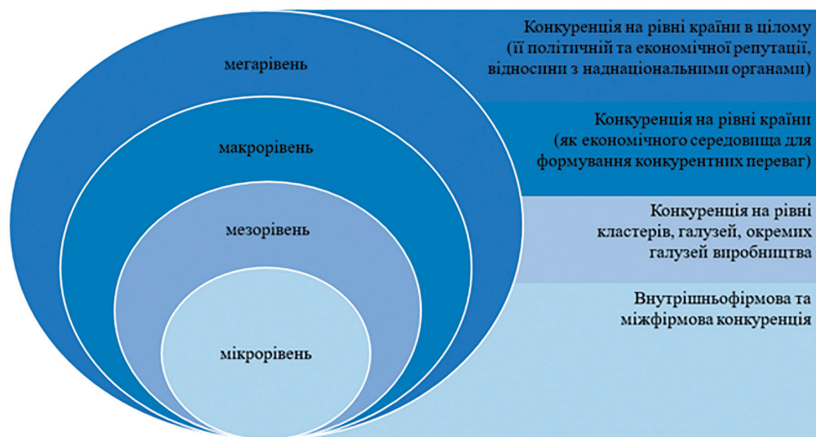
мегарівень

макрорівень

мезорівень

мікрорівень

Конкуренція на рівні країни в цілому (її політичній та економічної репутації, відносини з наднаціональними органами)

Конкуренція на рівні країни (як економічного середовища для формування конкурентних переваг)

Конкуренція на рівні кластерів, галузей, окремих галузей виробництва

Внутрішньофірмова та міжфірмова конкуренція